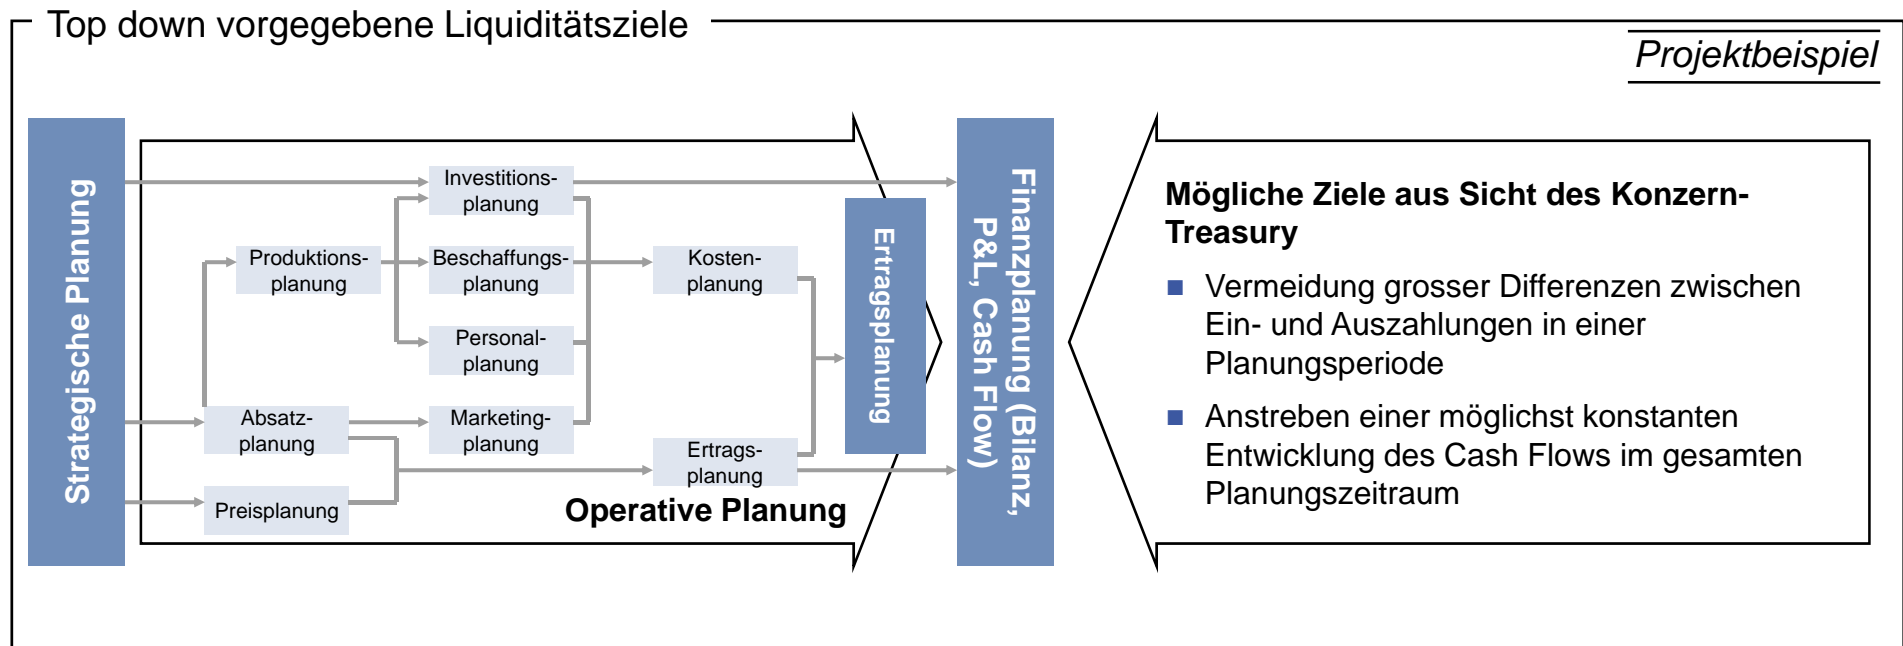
Top down vorgegebene Liquiditätsziele

Projektbeispiel

Strategische Planung

Investitionsplanung

Produktionsplanung

Beschaffungsplanung

Kostenplanung

Personalplanung

Absatzplanung

Marketingplanung

Ertragsplanung

Preisplanung

Operative Planung

Ertragsplanung

Finanzplanung (Bilanz, P&L, Cash Flow)

Mögliche Ziele aus Sicht des Konzern-Treasury

■ Vermeidung grosser Differenzen zwischen Ein- und Auszahlungen in einer Planungsperiode

■ Anstreben einer möglichst konstanten Entwicklung des Cash Flows im gesamten Planungszeitraum